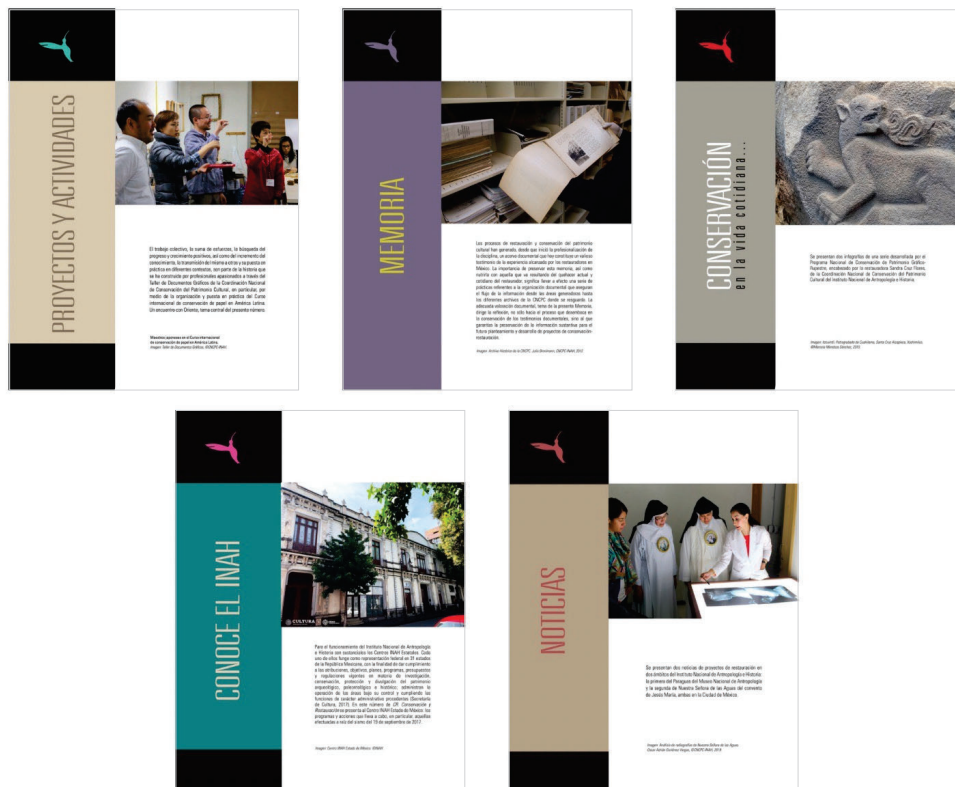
PROYECTOS Y ACTIVIDADES

El trabajo colectivo, la suma de esfuerzos, la búsqueda del progreso y crecimiento positivos, así como del incremento del conocimiento, la transmisión de mismo a otros y su puesta en práctica en diferentes contextos, son parte de la historia que se ha construido por profesionales apasionados a través del Taller de Documentos Gráficos de la Coordinación Nacional de Conservación del Patrimonio Cultural, en particular, por medio de la organización y puesta en práctica del Curso internacional de conservación de papel en América Latina. Un encuentro con Oriente, tema central del presente número.

Maestros japoneses en el Curso internacional de conservación de papel en América Latina. Imagen: Taller de Documentos Gráficos, CNCPC-INAH.

MEMORIA

Los procesos de restauración y conservación del patrimonio cultural han generado, desde que inició la profesionalización de la disciplina, un acervo documental que hoy constituye un valioso testimonio de la experiencia alcanzada por los restauradores en México. La importancia de preservar esta memoria, así como nutrirla con aquello que se resultando del quehacer actual y cotidiano del restaurador, significa llevar a efecto una serie de prácticas referentes a la organización documental que aseguran el flujo de la información desde las áreas generadoras hasta los diferentes archivos de la CNCPC donde se resguarda. La adecuada valoración documental, tema de la presente Memoria, dirige la reflexión, no sólo hacia el proceso que desemboca en la conservación de los testimonios documentales, sino al que garantiza la preservación de la información sustantiva para el futuro planteamiento y desarrollo de proyectos de conservación-restauración.

Imagen: Archivo Histórico de la CNCPC, Lilia Bocanegra, CNCPC-INAH, 2017.

CONSERVACIÓN
en la vida cotidiana...

Se presentan dos infografías de una serie desarrollada por el Programa Nacional de Conservación de Patrimonio Gráfico-Rupestre, encabezado por la restauradora Sandra Cruz Flores, de la Coordinación Nacional de Conservación del Patrimonio Cultural del Instituto Nacional de Antropología e Historia.

Imagen: Xocotitl, Petroglifo de Cuahtemo, Santa Cruz Acapixca, Xochimilco. ©Mauricio Mendoza Olmedo, 2015.

CONOCE EL INAH

Para el funcionamiento del Instituto Nacional de Antropología e Historia son sustanciales los Centros INAH Estatales. Cada uno de ellos funge como representación federal en 31 estados de la República Mexicana, con la finalidad de dar cumplimiento a las atribuciones, objetivos, planes, programas, presupuestos y regulaciones vigentes en materia de investigación, conservación, protección y divulgación del patrimonio arqueológico, paleontológico e histórico; administran la operación de las áreas bajo su control y cumplimentan las funciones de carácter administrativo procedentes (Secretaría de Cultura, 2017). En este número de CR. Conservación y Restauración se presenta al Centro INAH Estado de México: sus programas y acciones que lleva a cabo, en particular, aquellas efectuadas a raíz del sismo del 19 de septiembre de 2017.

CULTURA

Imagen: Centro INAH Estado de México, DINAH.

NOTICIAS

Se presentan dos noticias de proyectos de restauración en dos ámbitos del Instituto Nacional de Antropología e Historia: la primera del Peraguas del Museo Nacional de Antropología y la segunda de Nuestra Señora de las Aguas del convento de Jesús María, ambos en la Ciudad de México.

Imagen: Análisis de radiografías de Nuestra Señora de las Aguas. Oscar Adrián Gutiérrez Vargas, ©CNCPC-INAH, 2018.